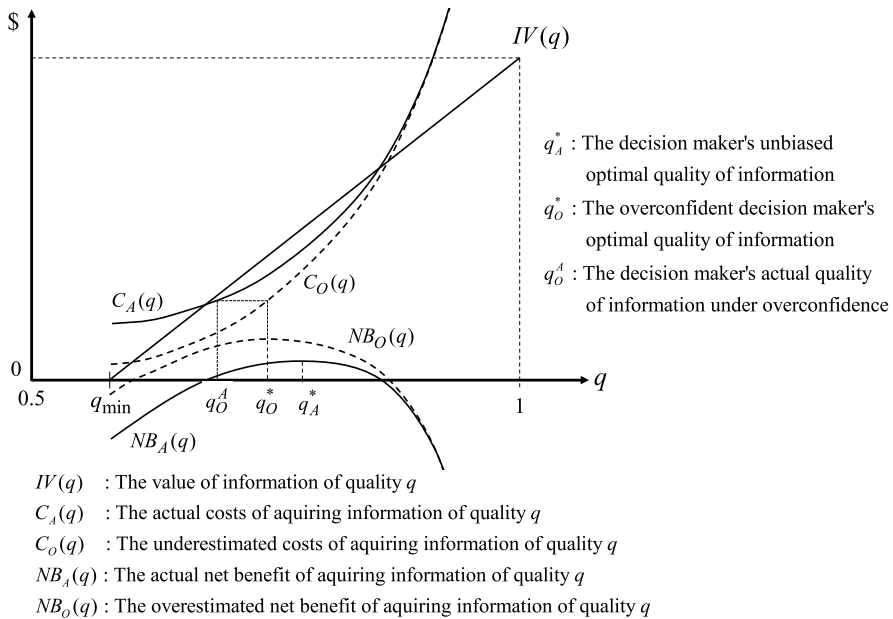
$

$IV(q)$

$q_A^*$ : The decision maker's unbiased optimal quality of information

$q_O^*$ : The overconfident decision maker's optimal quality of information

$q_O^A$ : The decision maker's actual quality of information under overconfidence

$C_A(q)$

$C_O(q)$

$NB_O(q)$

0

$q$

0.5

$q_{\min}$

$q_O^A$

$q_O^*$

$q_A^*$

1

$NB_A(q)$

$IV(q)$ : The value of information of quality $q$

$C_A(q)$ : The actual costs of aquiring information of quality $q$

$C_O(q)$ : The underestimated costs of aquiring information of quality $q$

$NB_A(q)$ : The actual net benefit of aquiring information of quality $q$

$NB_O(q)$ : The overestimated net benefit of aquiring information of quality $q$